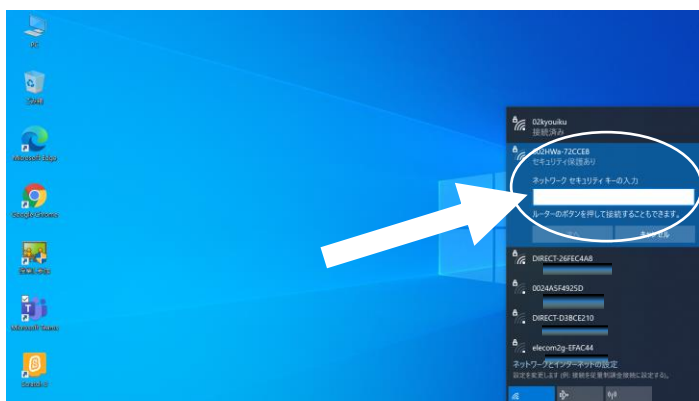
PC

ごみ箱

Microsoft Edge

Google Chrome

Microsoft Teams

Scratch 3

02kyouiku
接続済み

W02HWa-72CCE8
セキュリティ保護あり

ネットワーク セキュリティ キーの入力

ルーターのボタンを押して接続することもできます。

キャンセル

DIRECT-26FEC4A8

0024A5F4925D

DIRECT-D3BCE210

elecom2g-EFAC44

ネットワークとインターネットの設定
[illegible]